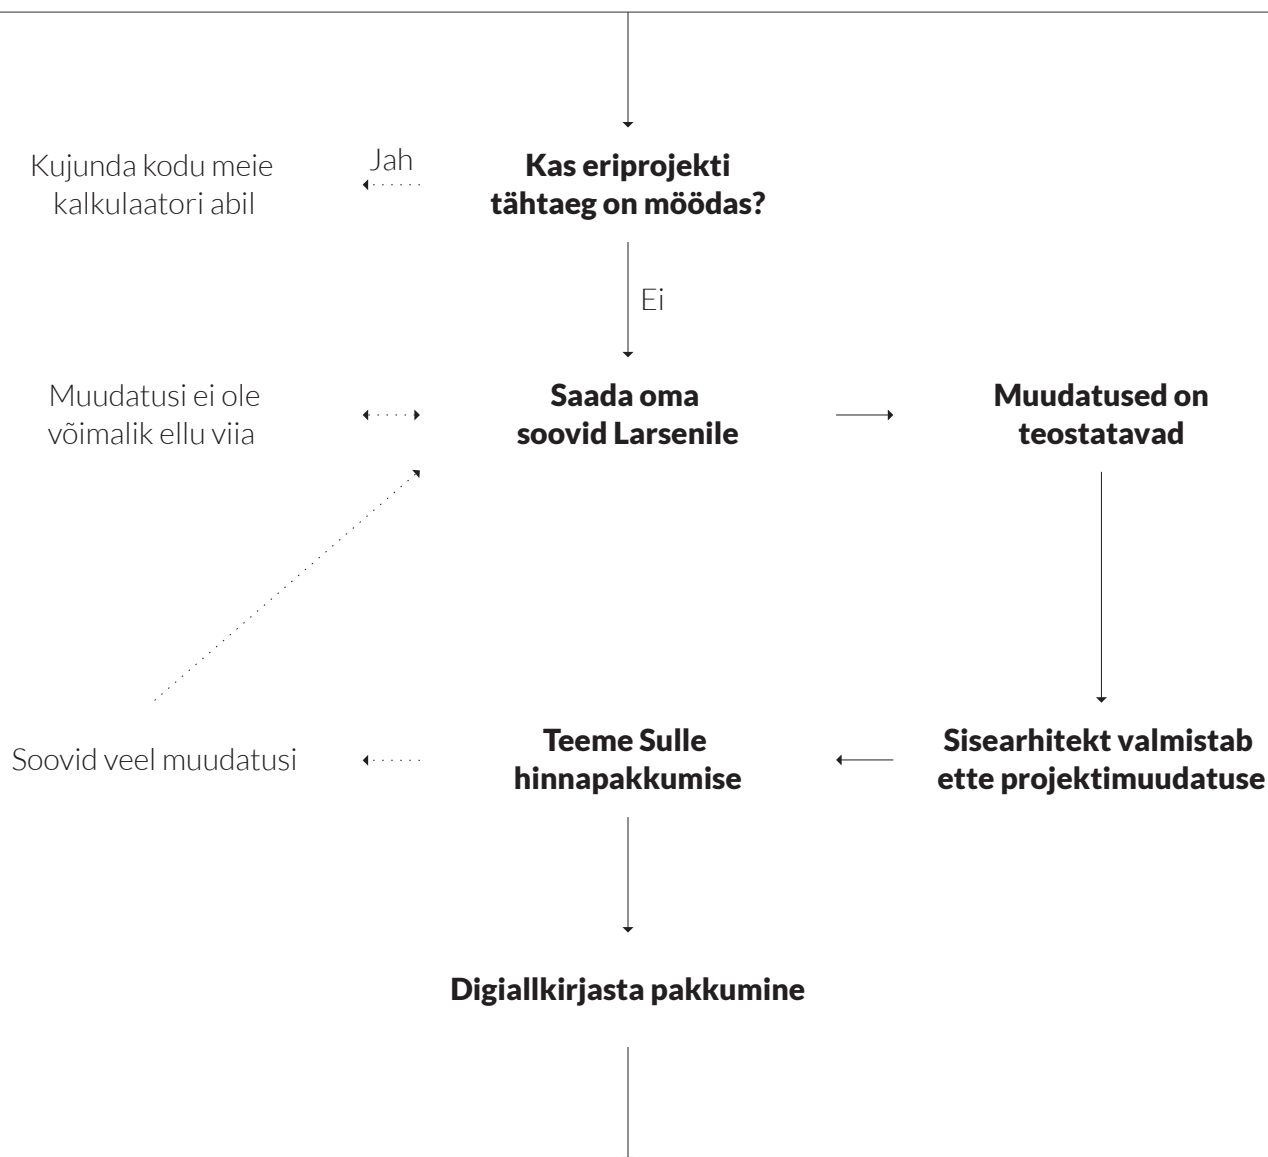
Kujunda kodu meie kalkulaatori abil

Jah

Kas eriprojekti tähtaeg on möödas?

Ei

Muudatusi ei ole võimalik ellu viia

Saada oma soovid Larsenile

Muudatused on teostatavad

Soovid veel muudatusi

Teeme Sulle hinnapakkumise

Sisearhitekt valmistab ette projektimuudatuse

Digiallkirjasta pakkumine